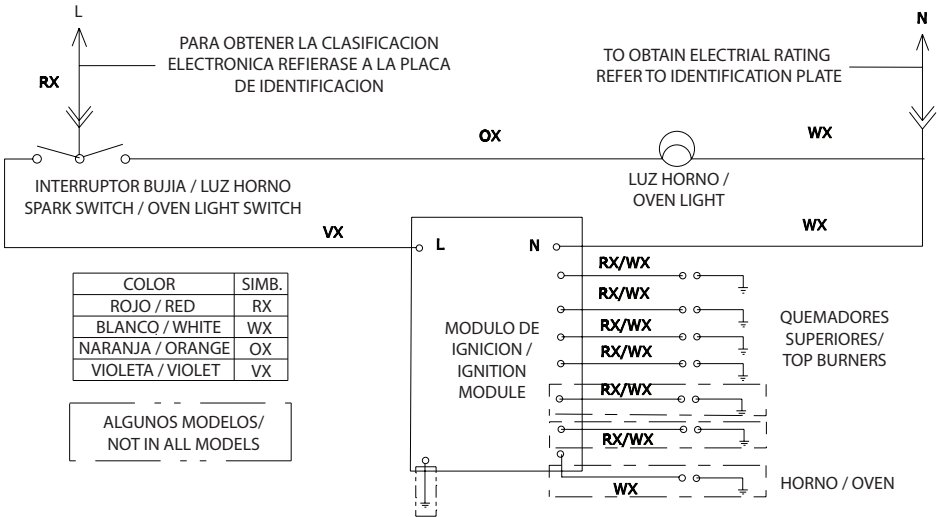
L

RX

PARA OBTENER LA CLASIFICACION ELECTRONICA REFIERASE A LA PLACA DE IDENTIFICACION

N

TO OBTAIN ELECTRIAL RATING REFER TO IDENTIFICATION PLATE

OX

WX

INTERRUPTOR BUJIA / LUZ HORNO
SPARK SWITCH / OVEN LIGHT SWITCH

LUZ HORNO / OVEN LIGHT

VX

WX

L

N

| COLOR | SIMB. |
|---|---|
| ROJO / RED | RX |
| BLANCO / WHITE | WX |
| NARANJA / ORANGE | OX |
| VIOLETA / VIOLET | VX |

ALGUNOS MODELOS/ NOT IN ALL MODELS

MODULO DE IGNICION / IGNITION MODULE

RX/WX
RX/WX
RX/WX
RX/WX
RX/WX
RX/WX
WX

QUEMADORES SUPERIORES/ TOP BURNERS

HORNO / OVEN